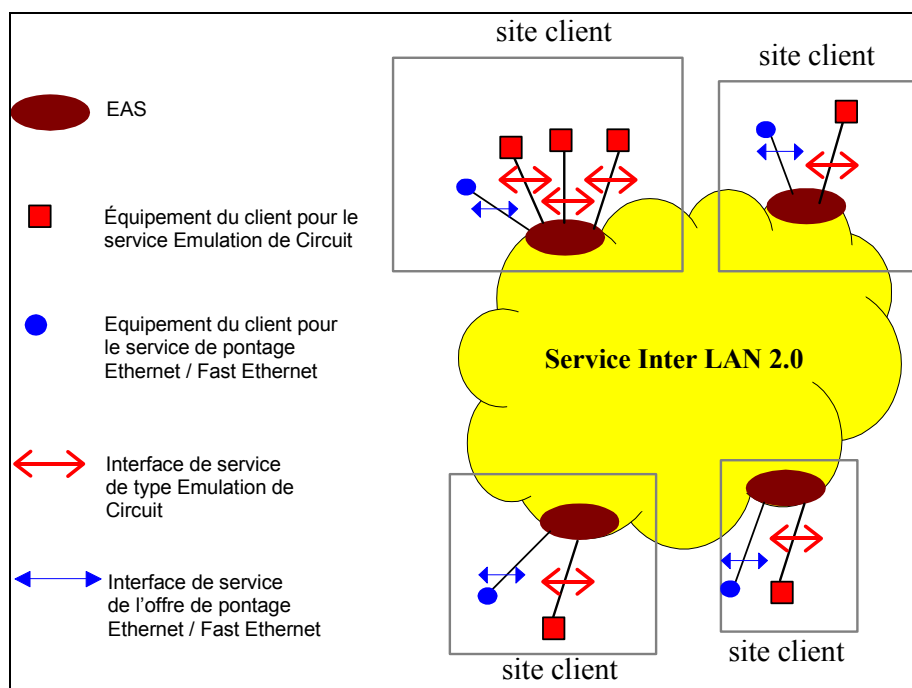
EAS

Équipement du client pour le service Emulation de Circuit

Equipement du client pour le service de pontage Ethernet / Fast Ethernet

Interface de service de type Emulation de Circuit

Interface de service de l'offre de pontage Ethernet / Fast Ethernet

site client

site client

Service Inter LAN 2.0

site client

site client